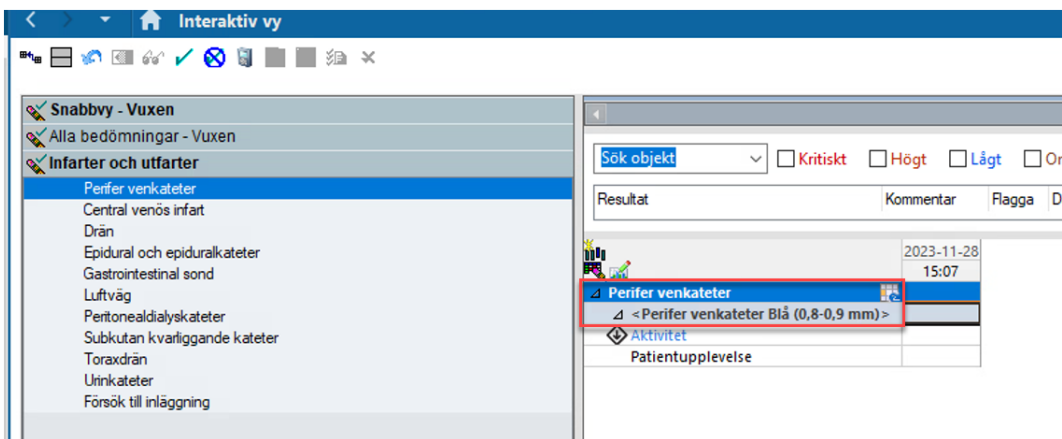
Interaktiv vy

Snabbvy - Vuxen
Alla bedömningar - Vuxen
Infarter och utfarter
Perifer venkateter
Central venös infart
Drän
Epidural och epiduralkateter
Gastrointestinal sond
Luftväg
Peritonealdialyskateter
Subkutan kvarliggande kateter
Toraxdrän
Urinkateter
Försök till inläggning

Sök objekt
Kritiskt
Högt
Lågt
Or

| Resultat | Kommentar | Flagga | D |
|---|---|---|---|

2023-11-28
15:07

Perifer venkateter
<Perifer venkateter Blå (0,8-0,9 mm)>
Aktivitet
Patientupplevelse